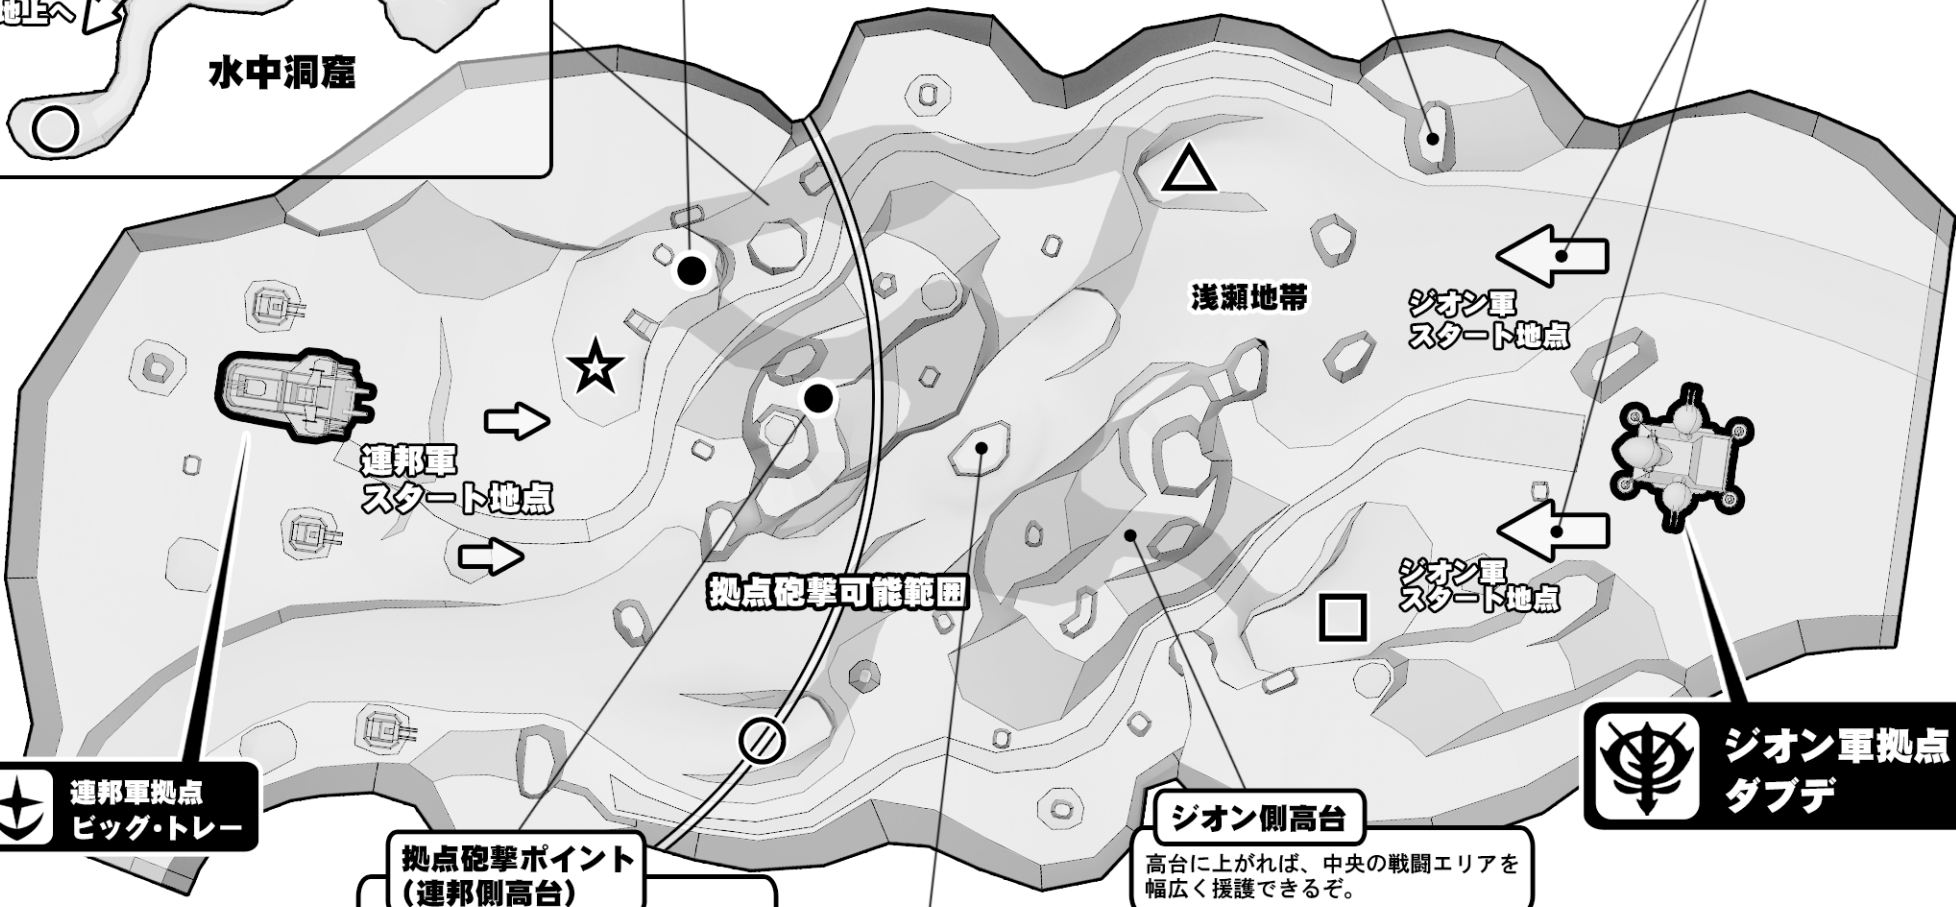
地上へ

水中洞窟

浅瀬地帯

ジオン軍
スタート地点

連邦軍
スタート地点

ジオン軍
スタート地点

拠点砲撃可能範囲

連邦軍拠点
ビッグ・トレー

ジオン軍拠点
ダブデ

ジオン側高台
高台に上がれば、中央の戦闘エリアを幅広く援護できるぞ。

拠点砲撃ポイント
(連邦側高台)